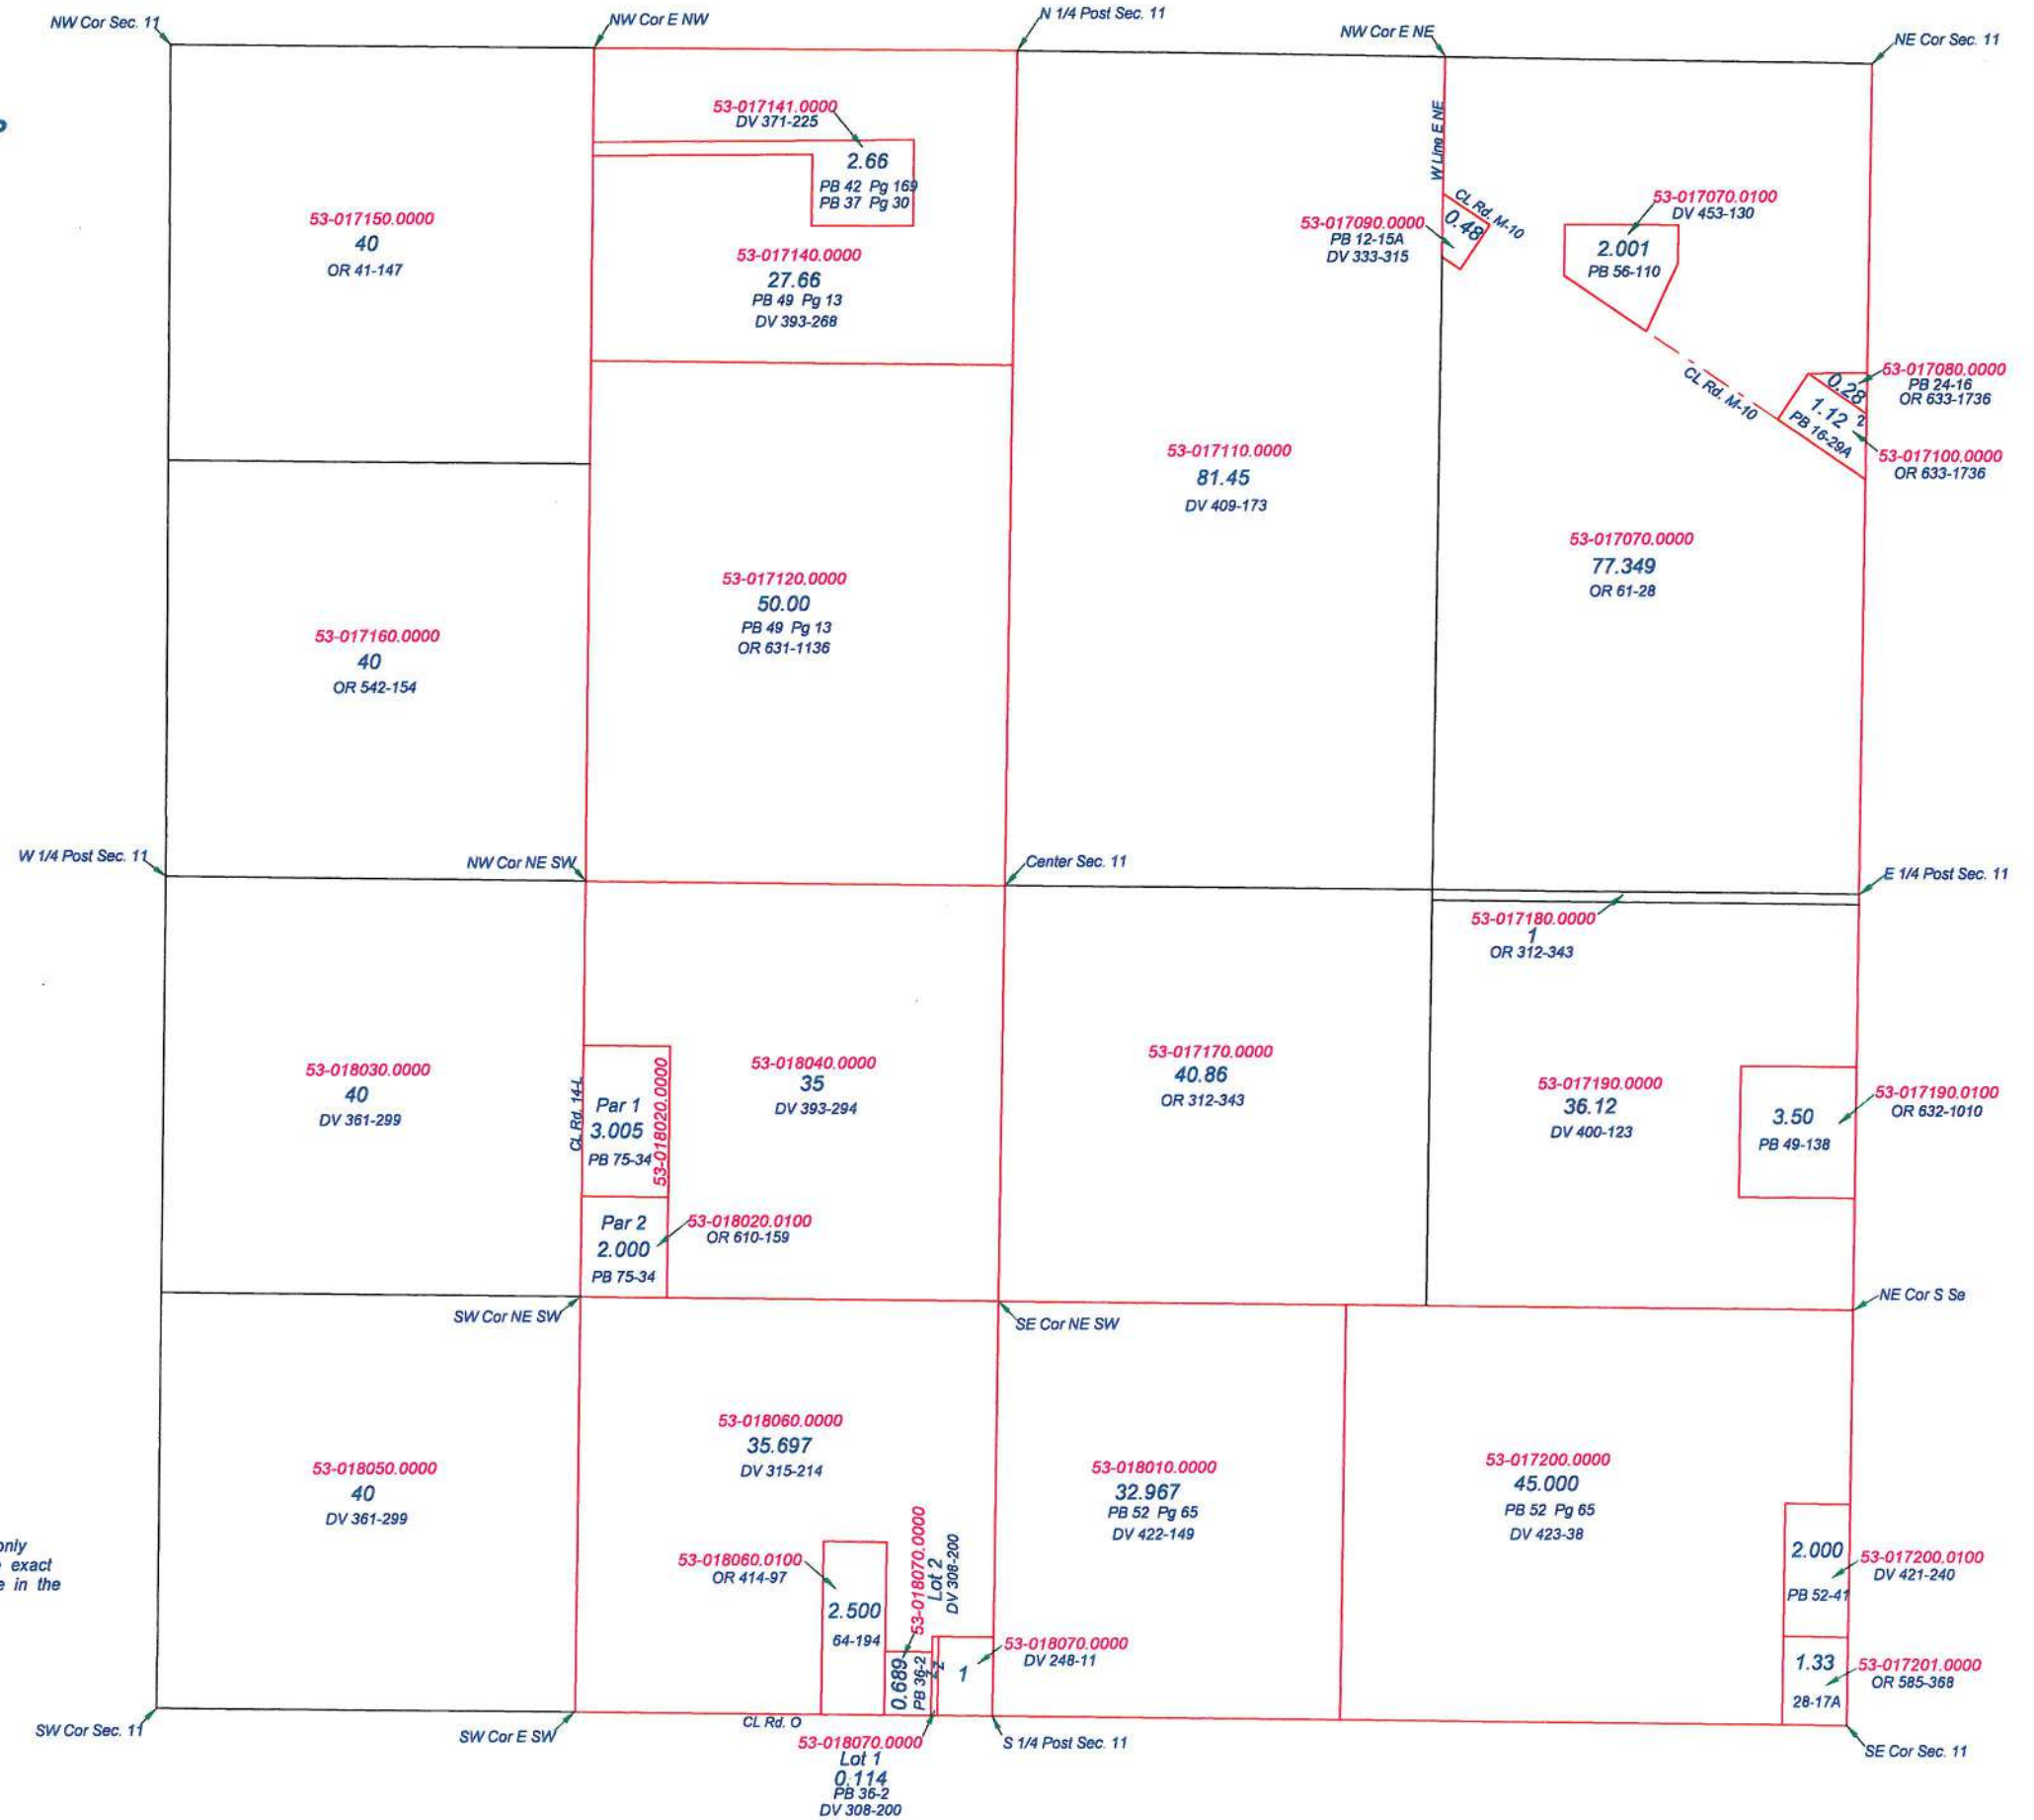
NW Cor Sec. 11
NW Cor E NW
N 1/4 Post Sec. 11
NW Cor E NE
NE Cor Sec. 11

53-017141.0000
DV 371-225
2.66
PB 42 Pg 169
PB 37 Pg 30

53-017150.0000
40
OR 41-147

53-017140.0000
27.66
PB 49 Pg 13
DV 393-268

W Line E NE
CL Rd. M-10
53-017090.0000
PB 12-15A
DV 333-315
0.48

53-017070.0100
DV 453-130
2.001
PB 56-110

53-017080.0000
PB 24-16
OR 633-1736
0.28
1.12
PB 16-29A
CL Rd. M-10
53-017100.0000
OR 633-1736

53-017110.0000
81.45
DV 409-173

53-017070.0000
77.349
OR 61-28

53-017120.0000
50.00
PB 49 Pg 13
OR 631-1136

53-017160.0000
40
OR 542-154

W 1/4 Post Sec. 11
NW Cor NE SW
Center Sec. 11
E 1/4 Post Sec. 11

53-017180.0000
1
OR 312-343

53-018030.0000
40
DV 361-299

CL Rd. 14-L
Par 1
3.005
PB 75-34
53-018020.0000

53-018040.0000
35
DV 393-294

53-017170.0000
40.86
OR 312-343

53-017190.0000
36.12
DV 400-123

3.50
PB 49-138
53-017190.0100
OR 632-1010

Par 2
2.000
PB 75-34
53-018020.0100
OR 610-159

SW Cor NE SW
SE Cor NE SW
NE Cor S Se

53-018060.0000
35.697
DV 315-214

53-018050.0000
40
DV 361-299

53-018010.0000
32.967
PB 52 Pg 65
DV 422-149

53-017200.0000
45.000
PB 52 Pg 65
DV 423-38

only
exact
in the

53-018060.0100
OR 414-97
2.500
64-194

53-018070.0000
Lot 2
DV 308-200
0.689
PB 36-2

1
53-018070.0000
DV 248-11

2.000
PB 52-41
53-017200.0100
DV 421-240

1.33
28-17A
53-017201.0000
OR 585-368

SW Cor Sec. 11
SW Cor E SW
CL Rd. O
53-018070.0000
Lot 1
0.114
PB 36-2
DV 308-200
S 1/4 Post Sec. 11
SE Cor Sec. 11